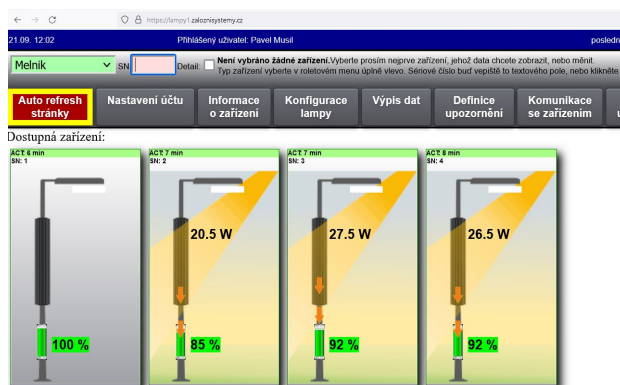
https://lampy1.zaloznisystemy.cz

21.09. 12:02

Přihlášený uživatel: Pavel Musil

posledn

Melnik

SN

Detail

Není vybráno žádné zařízení. Vyberte prosím nejprve zařízení, jehož data chcete zobrazit, nebo měnit. Typ zařízení vyberte v roletovém menu úplně vlevo. Sériové číslo buď vepište to textového pole, nebo klikněte

Auto refresh stránky

Nastavení účtu

Informace o zařízení

Konfigurace lampy

Výpis dat

Definice upozornění

Komunikace se zařízením

Dostupná zařízení:

ACT 6 min
SN: 1

100 %

ACT 7 min
SN: 2

20.5 W

85 %

ACT 7 min
SN: 3

27.5 W

92 %

ACT 8 min
SN: 4

26.5 W

92 %